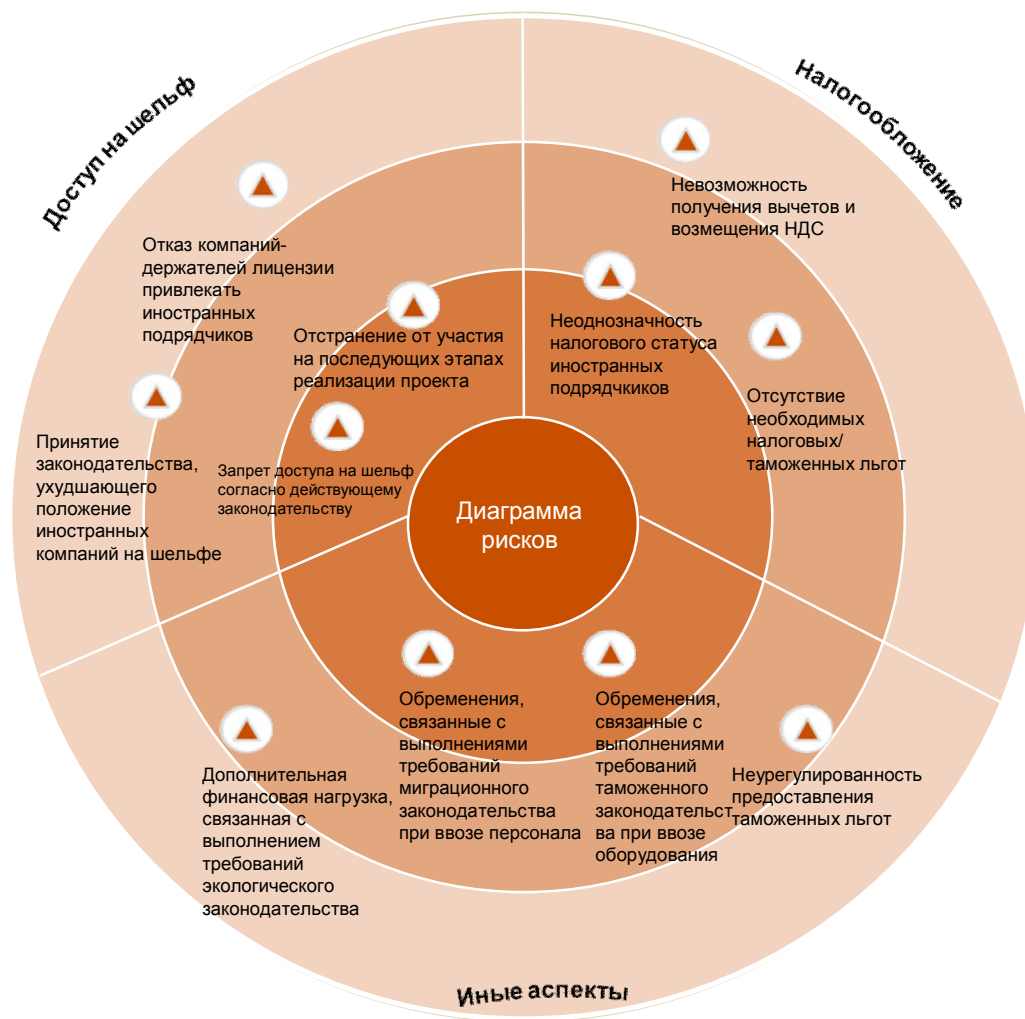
Доступ на шельф

Налогообложение

Отказ компаний-держателей лицензии привлекать иностранных подрядчиков

Принятие законодательства, ухудшающего положение иностранных компаний на шельфе

Отстранение от участия на последующих этапах реализации проекта

Запрет доступа на шельф согласно действующему законодательству

Невозможность получения вычетов и возмещения НДС

Неоднозначность налогового статуса иностранных подрядчиков

Отсутствие необходимых налоговых/ таможенных льгот

Диаграмма рисков

Обременения, связанные с выполнениями требований миграционного законодательства при ввозе персонала

Обременения, связанные с выполнениями требований таможенного законодательства при ввозе оборудования

Дополнительная финансовая нагрузка, связанная с выполнением требований экологического законодательства

Неурегулированность предоставления таможенных льгот

Иные аспекты